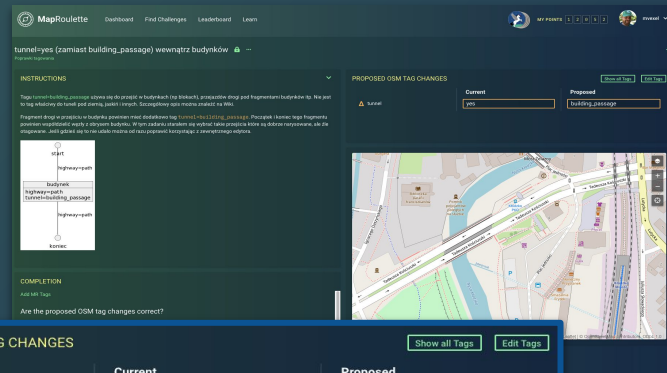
MapRoulette Dashboard Find Challenges Leaderboard Learn

MY POINTS 1 2 0 5 2 Zaveel

tunnel=yes (zamiast building_passage) wewnątrz budynków

Poprzedni trigowania

INSTRUCTIONS

Tagu tunnel=building_passage używa się do przejść w budynkach (na blokach), przejazdów drogi pod fragmentami budynków itp. Nie jest to tag właściwy do tuneli pod ziemią, jaskiń i innych. Szczegółowy opis można znaleźć na Wiki.

Fragment drogi w przejściu w budynku powinien mieć dodatkowo tag tunnel=building_passage. Początek i koniec tego fragmentu powinien współdzielić węzły z obrysem budynku. W tym zadaniu staraliśmy się wybrać takie przejścia które są dobrze narysowane, ale źle otagowane. Jeśli gdzieś się to nie udało można od razu poprawić korzystając z zewnętrznego edytora.

start

highway=path

budynek

highway=path
tunnel=building_passage

highway=path

koniec

COMPLETION

Add MR Tags

Are the proposed OSM tag changes correct?

PROPOSED OSM TAG CHANGES

Show all Tags Edit Tags

| | Current | Proposed |
|---|---|---|
| tunnel | yes | building_passage |

G CHANGES

Show all Tags Edit Tags

Current

Proposed